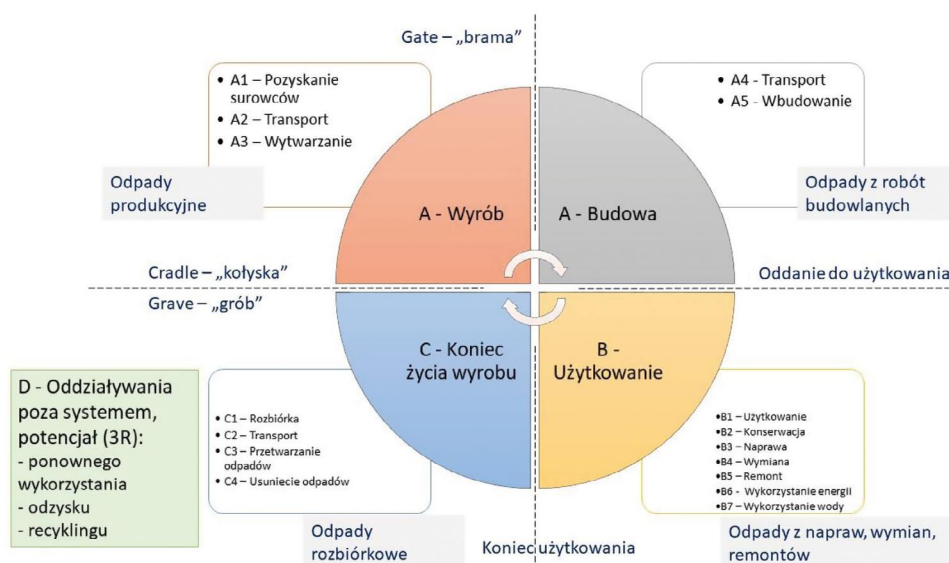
Gate – „brama"

• A1 – Pozyskanie surowców
• A2 – Transport
• A3 – Wytwarzanie

• A4 - Transport
• A5 - Wbudowanie

Odpady produkcyjne

A - Wyrób

A - Budowa

Odpady z robót budowlanych

Cradle – „kołyska"

Oddanie do użytkowania

Grave – „grób"

C - Koniec życia wyrobu

B - Użytkowanie

D - Oddziaływania poza systemem, potencjał (3R):
- ponownego wykorzystania
- odzysku
- recyklingu

• C1 – Rozbiórka
• C2 – Transport
• C3 – Przetwarzanie odpadów
• C4 – Usuniecie odpadów

•B1 – Użytkowanie
•B2 – Konserwacja
•B3 – Naprawa
•B4 – Wymiana
•B5 – Remont
•B6 - Wykorzystanie energii
•B7 – Wykorzystanie wody

Odpady rozbiórkowe

Koniec użytkowania

Odpady z napraw, wymian, remontów